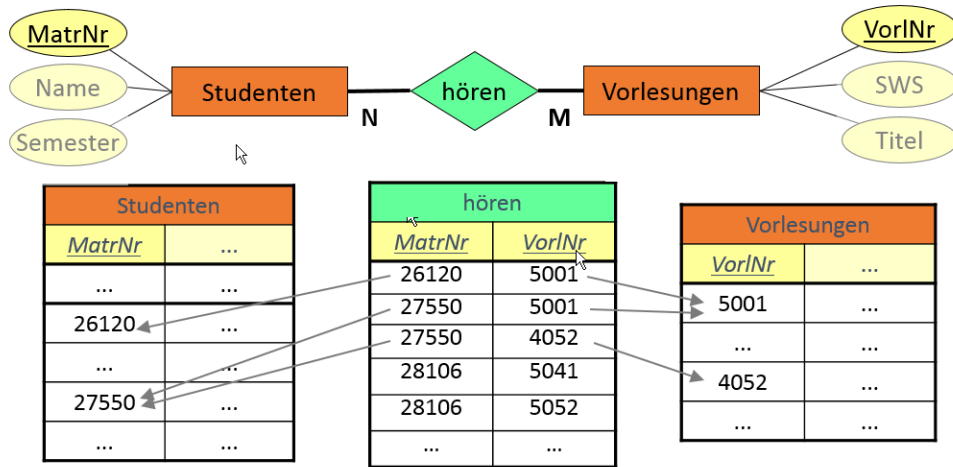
MatrNr
Name
Semester
Studenten
N
hören
M
Vorlesungen
VorlNr
SWS
Titel

| Studenten | |
|---|---|
| MatrNr | ... |
| ... | ... |
| 26120 | ... |
| ... | ... |
| 27550 | ... |
| ... | ... |

| hören | |
|---|---|
| MatrNr | VorlNr |
| 26120 | 5001 |
| 27550 | 5001 |
| 27550 | 4052 |
| 28106 | 5041 |
| 28106 | 5052 |
| ... | ... |

| Vorlesungen | |
|---|---|
| VorlNr | ... |
| 5001 | ... |
| ... | ... |
| 4052 | ... |
| ... | ... |